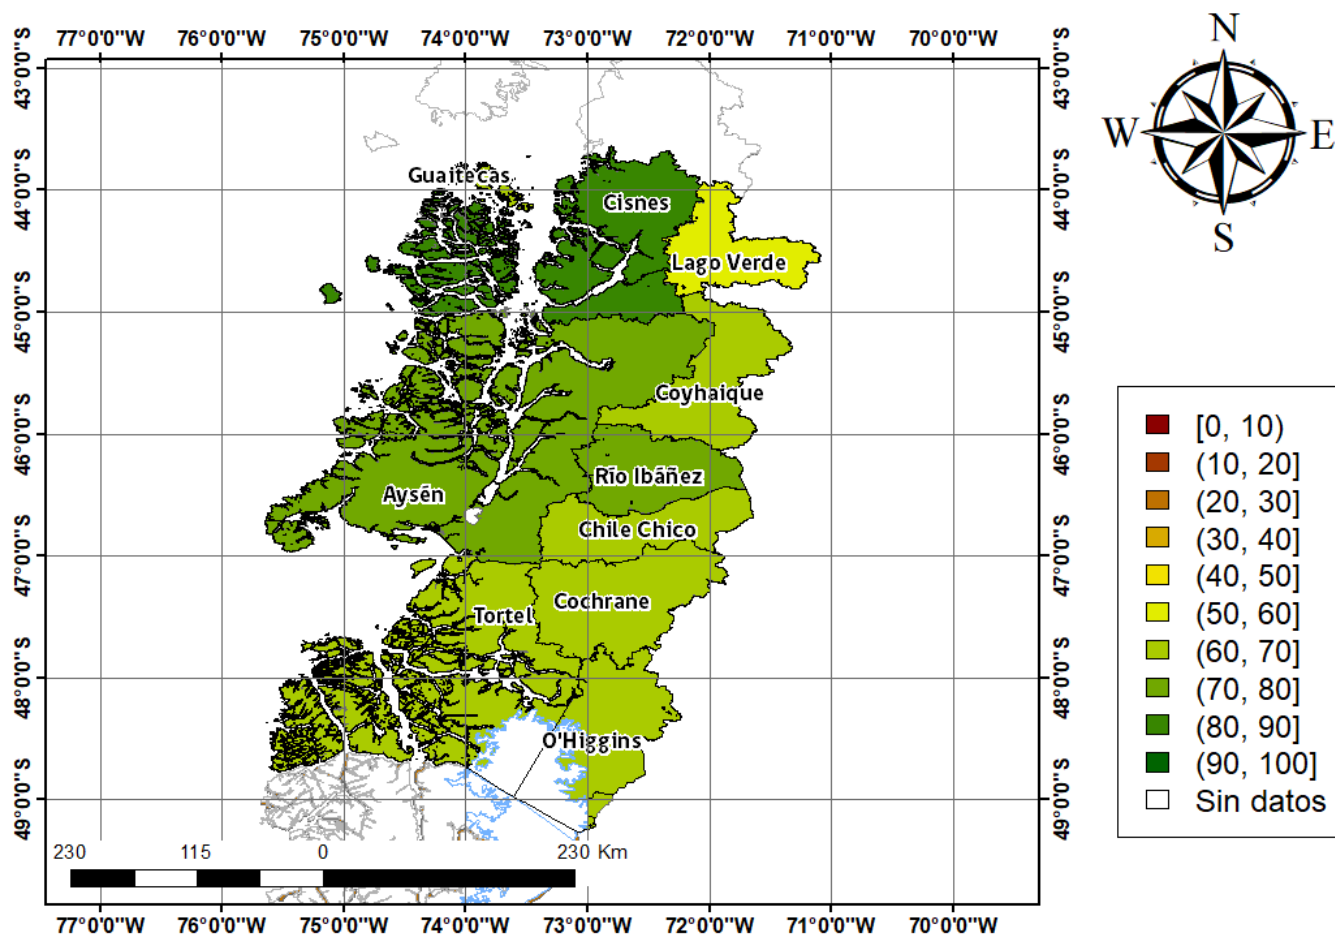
77°0'0"W 76°0'0"W 75°0'0"W 74°0'0"W 73°0'0"W 72°0'0"W 71°0'0"W 70°0'0"W

43°0'0"S 44°0'0"S 45°0'0"S 46°0'0"S 47°0'0"S 48°0'0"S 49°0'0"S

N
W E
S

Guaitecas
Cisnes
Lago Verde
Coyhaique
Río Ibáñez
Aysén
Chile Chico
Cochrane
Tortel
O'Higgins

[0, 10)
(10, 20]
(20, 30]
(30, 40]
(40, 50]
(50, 60]
(60, 70]
(70, 80]
(80, 90]
(90, 100]
Sin datos

230 115 0 230 Km

77°0'0"W 76°0'0"W 75°0'0"W 74°0'0"W 73°0'0"W 72°0'0"W 71°0'0"W 70°0'0"W

43°0'0"S 44°0'0"S 45°0'0"S 46°0'0"S 47°0'0"S 48°0'0"S 49°0'0"S